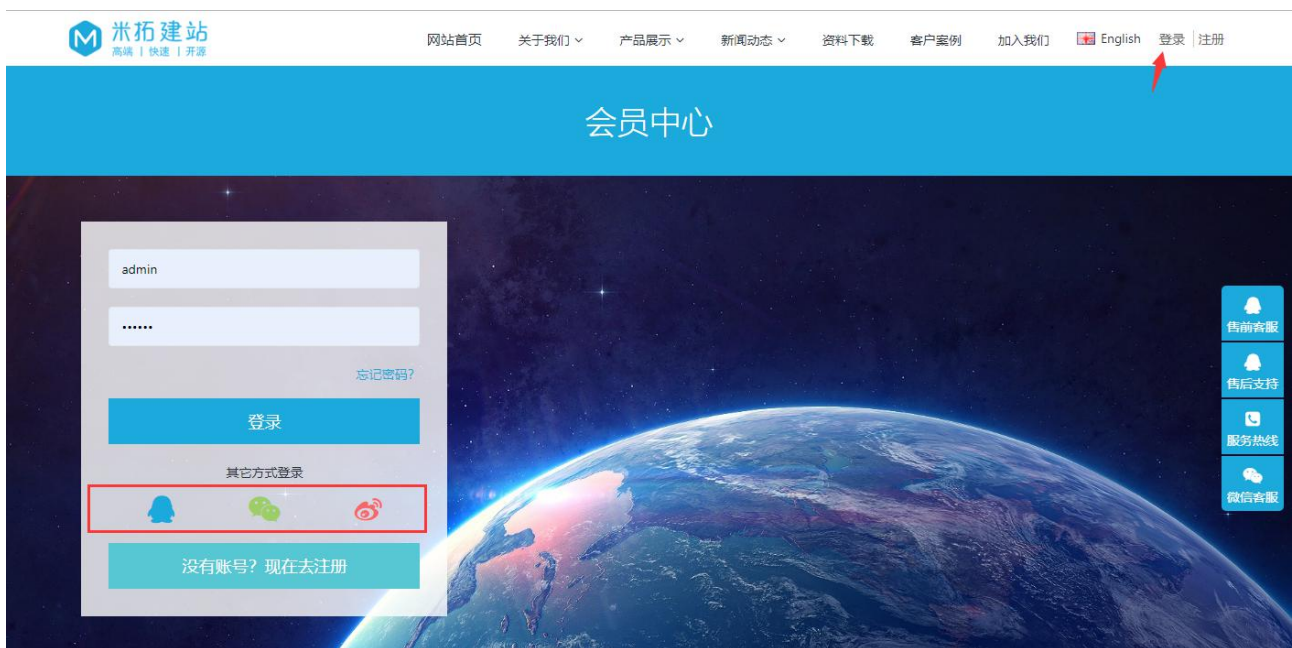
米拓建站
高端 | 快速 | 开源

网站首页 关于我们 产品展示 新闻动态 资料下载 客户案例 加入我们 English 登录 注册

会员中心

admin

••••••

忘记密码?

登录

其它方式登录

没有账号？现在去注册

售前客服
售后支持
服务热线
微信客服